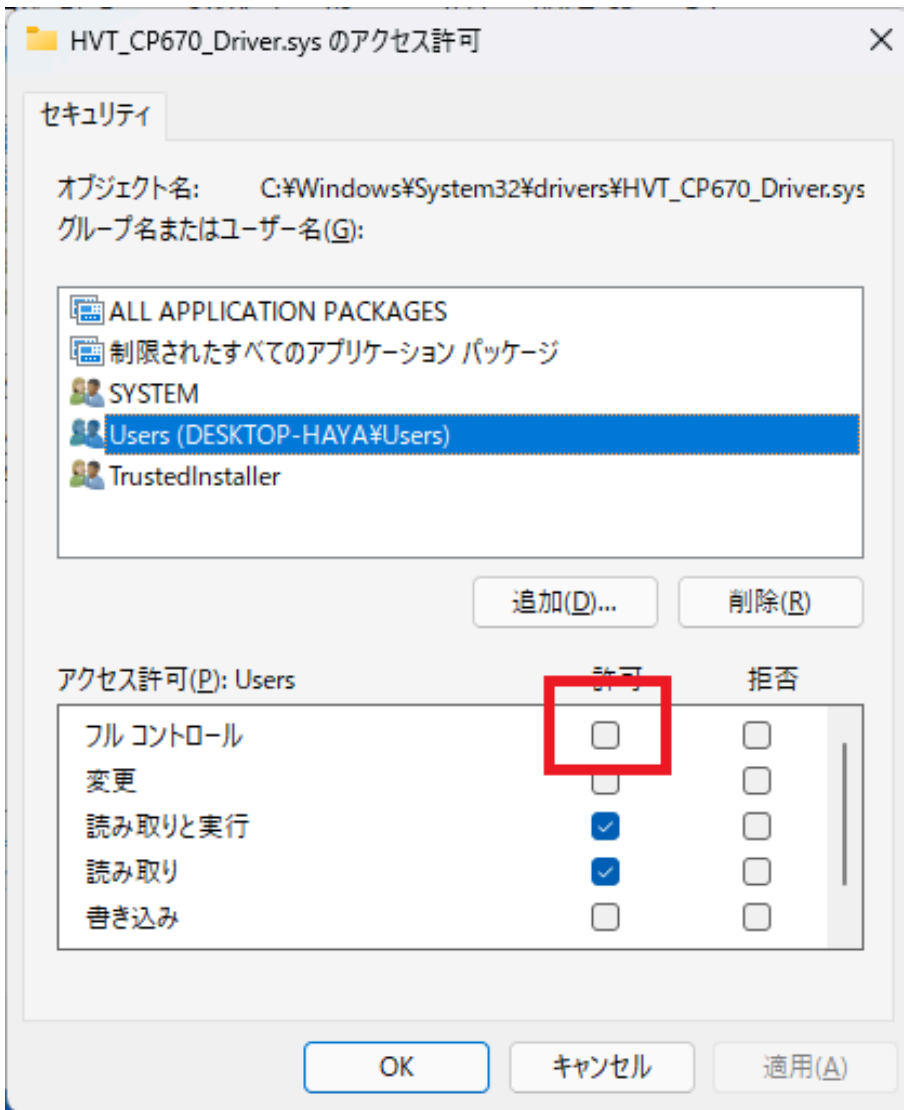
HVT_CP670_Driver.sys のアクセス許可

セキュリティ

オブジェクト名: C:¥Windows¥System32¥drivers¥HVT_CP670_Driver.sys

グループ名またはユーザー名(G):

ALL APPLICATION PACKAGES
制限されたすべてのアプリケーション パッケージ
SYSTEM
Users (DESKTOP-HAYA¥Users)
TrustedInstaller

追加(D)... 削除(R)

| アクセス許可(P): Users | 許可 | 拒否 |
|---|---|---|
| フル コントロール | ☐ | ☐ |
| 変更 | ☐ | ☐ |
| 読み取りと実行 | ☑ | ☐ |
| 読み取り | ☑ | ☐ |
| 書き込み | ☐ | ☐ |

OK キャンセル 適用(A)